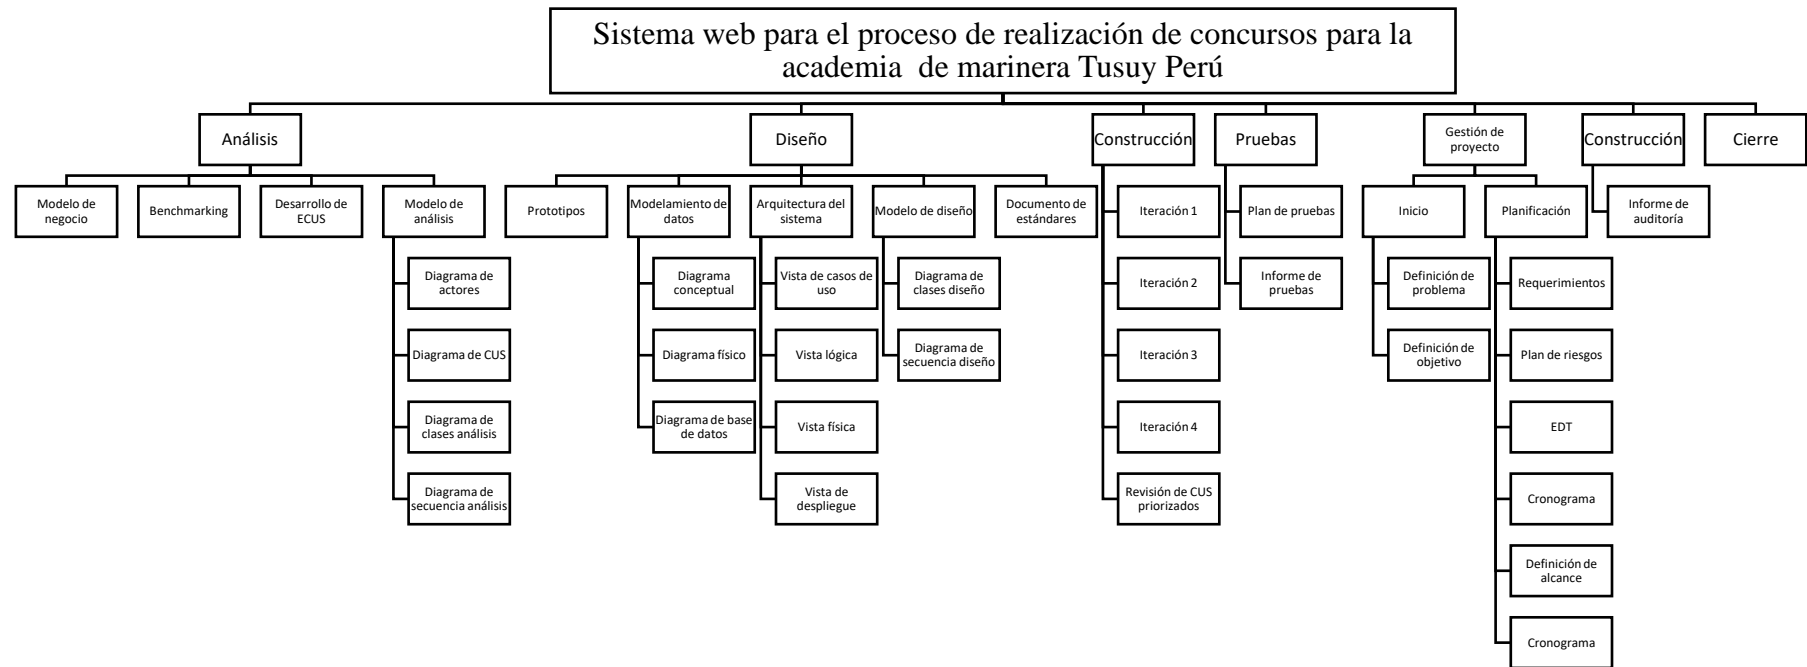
Sistema web para el proceso de realización de concursos para la academia de marinera Tusuy Perú

Análisis

Modelo de negocio

Benchmarking

Desarrollo de ECUS

Modelo de análisis

Diagrama de actores

Diagrama de CUS

Diagrama de clases análisis

Diagrama de secuencia análisis

Diseño

Prototipos

Modelamiento de datos

Diagrama conceptual

Diagrama físico

Diagrama de base de datos

Arquitectura del sistema

Vista de casos de uso

Vista lógica

Vista física

Vista de despliegue

Modelo de diseño

Diagrama de clases diseño

Diagrama de secuencia diseño

Documento de estándares

Construcción

Iteración 1

Iteración 2

Iteración 3

Iteración 4

Revisión de CUS priorizados

Pruebas

Plan de pruebas

Informe de pruebas

Gestión de proyecto

Inicio

Definición de problema

Definición de objetivo

Planificación

Requerimientos

Plan de riesgos

EDT

Cronograma

Definición de alcance

Cronograma

Construcción

Informe de auditoría

Cierre